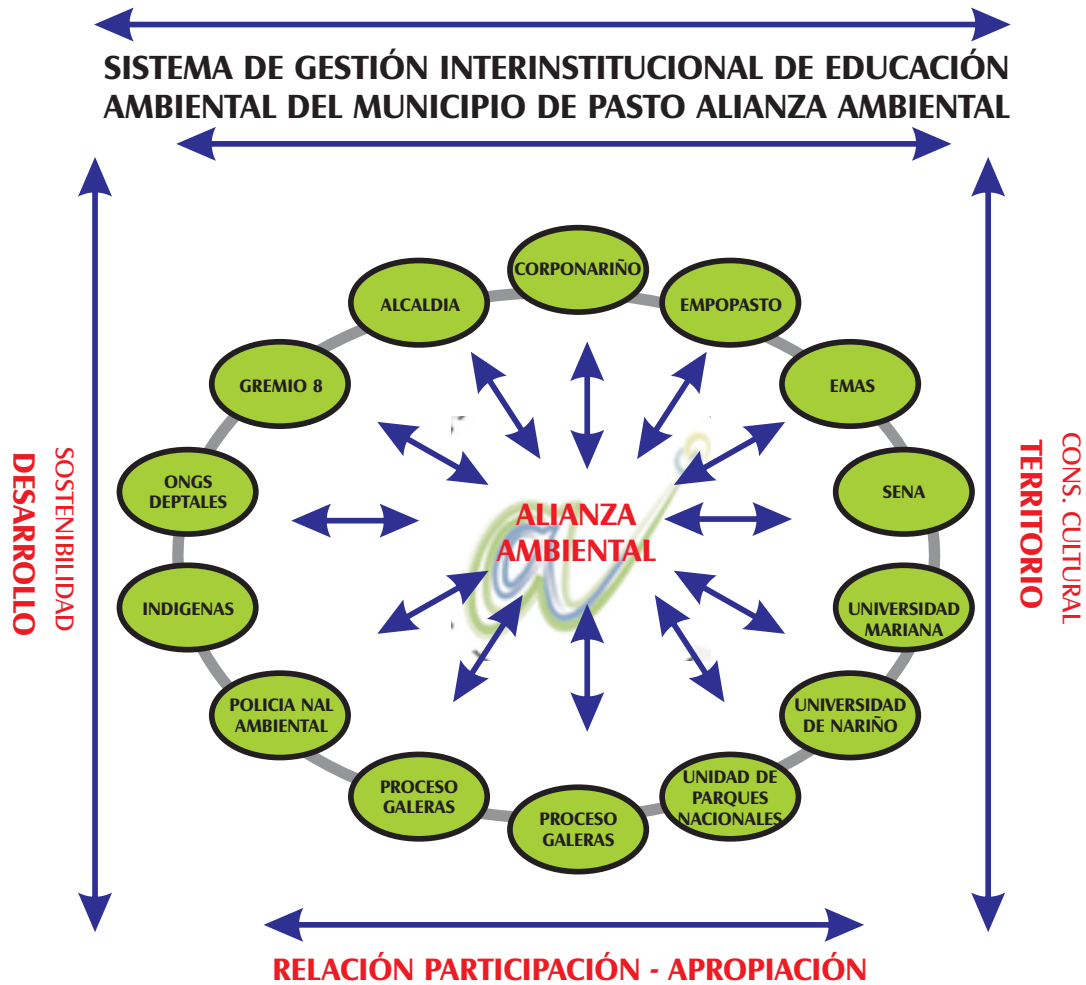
SISTEMA DE GESTIÓN INTERINSTITUCIONAL DE EDUCACIÓN AMBIENTAL DEL MUNICIPIO DE PASTO ALIANZA AMBIENTAL

SOSTENIBILIDAD
DESARROLLO

CORPONARIÑO
EMPOPASTO
EMAS
SENA
UNIVERSIDAD MARIANA
UNIVERSIDAD DE NARIÑO
UNIDAD DE PARQUES NACIONALES
PROCESO GALERAS
PROCESO GALERAS
POLICIA NAL AMBIENTAL
INDIGENAS
ONGS DEPTALES
GREMIO 8
ALCALDIA

ALIANZA AMBIENTAL

CONS. CULTURAL
TERRITORIO

RELACIÓN PARTICIPACIÓN - APROPIACIÓN